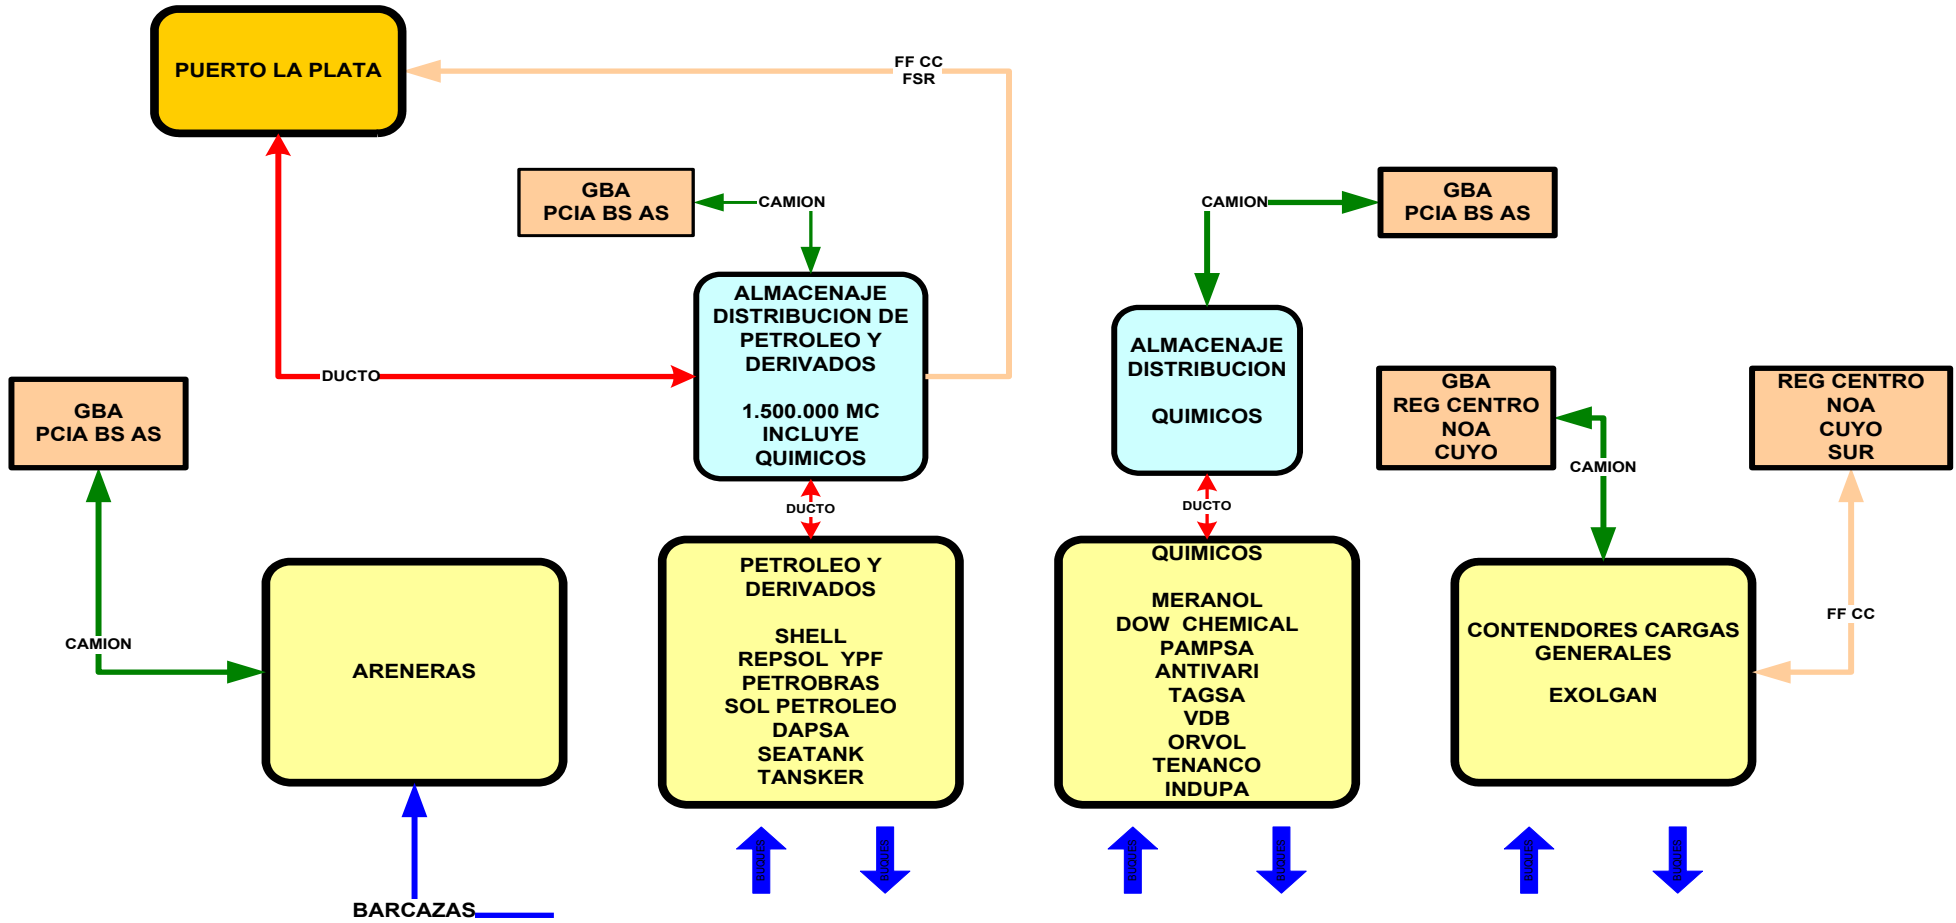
PUERTO LA PLATA

FF CC
FSR

GBA
PCIA BS AS

CAMION

CAMION

GBA
PCIA BS AS

ALMACENAJE
DISTRIBUCION DE
PETROLEO Y
DERIVADOS

1.500.000 MC
INCLUYE
QUIMICOS

DUCTO

ALMACENAJE
DISTRIBUCION

QUIMICOS

GBA
PCIA BS AS

GBA
REG CENTRO
NOA
CUYO

REG CENTRO
NOA
CUYO
SUR

CAMION

DUCTO

DUCTO

CAMION

ARENERAS

PETROLEO Y
DERIVADOS

SHELL
REPSOL YPF
PETROBRAS
SOL PETROLEO
DAPSA
SEATANK
TANSKER

QUIMICOS

MERANOL
DOW CHEMICAL
PAMPSA
ANTIVARI
TAGSA
VDB
ORVOL
TENANCO
INDUPA

FF CC

CONTENDORES CARGAS
GENERALES

EXOLGAN

BARCAZAS

BUQUES BUQUES BUQUES BUQUES BUQUES BUQUES